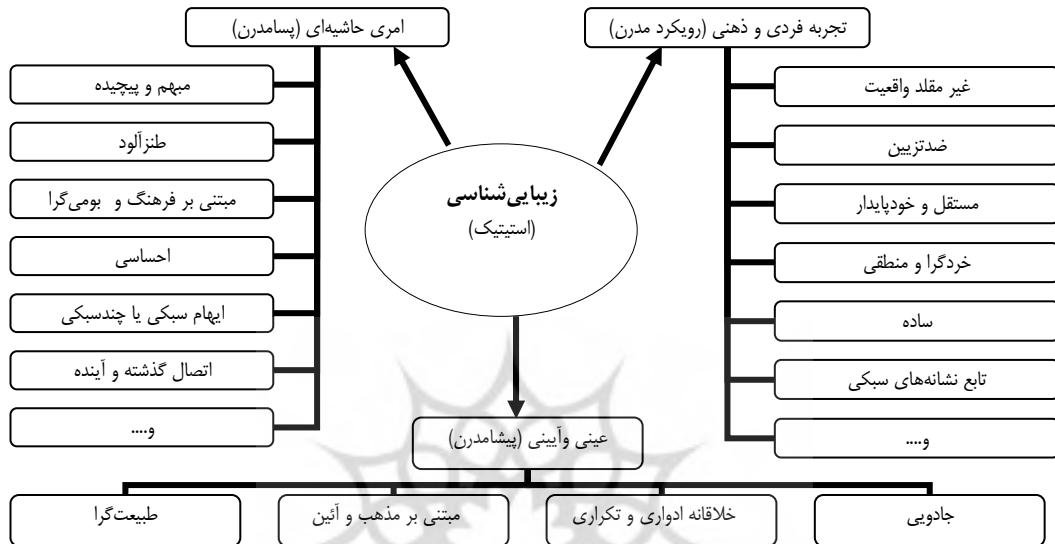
زیباییشناسی
(استیتیک)

تجربه فردی و ذهنی (رویکرد مدرن)

غیر مقلد واقعیت

ضدتزیین

مستقل و خودپایدار

خردگرا و منطقی

ساده

تابع نشانههای سبکی

و....

امری حاشیهای (پسامدرن)

مبهم و پیچیده

طنزآلود

مبتنی بر فرهنگ و بومیگرا

احساسی

ایهام سبکی یا چندسبکی

اتصال گذشته و آینده

و....

عینی وآیینی (پیشامدرن)

جادویی

خلاقانه ادواری و تکراری

مبتنی بر مذهب و آئین

طبیعتگرا